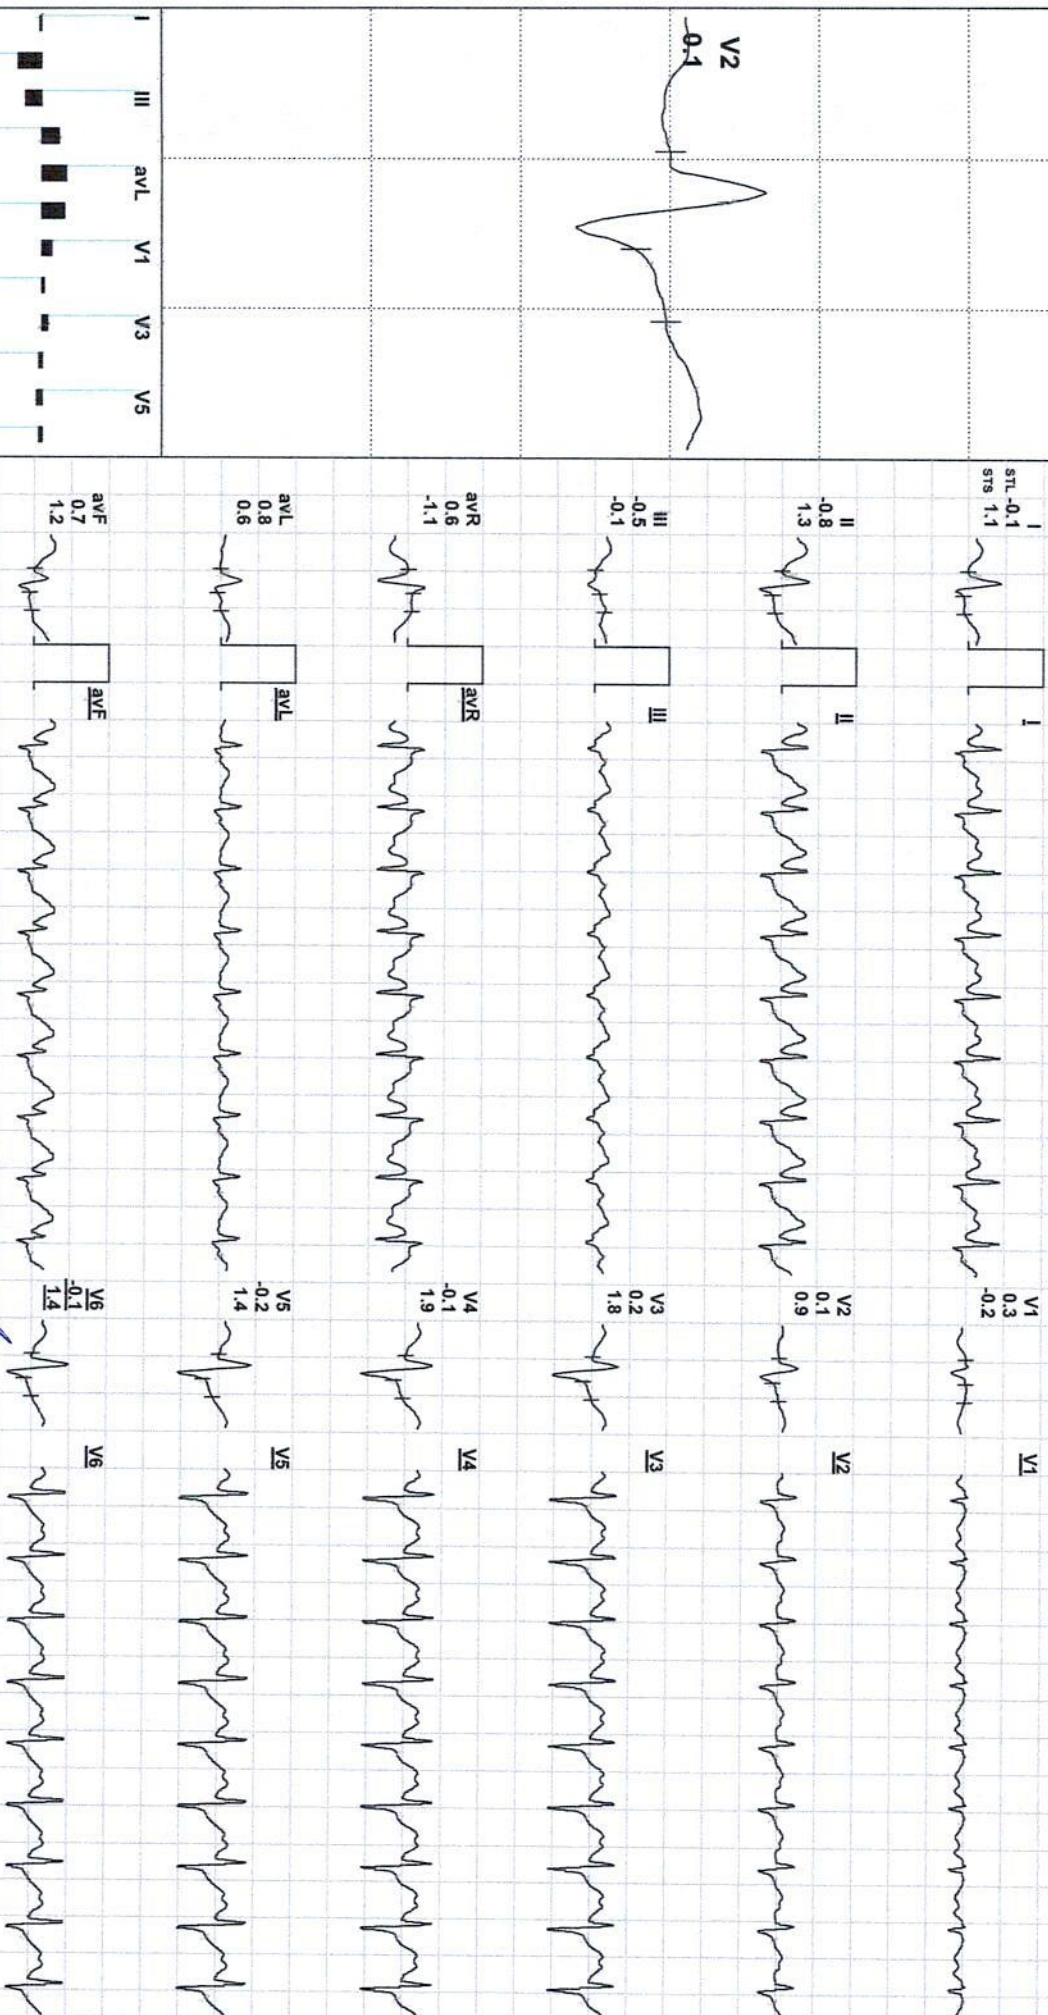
I
II
III
avL
V1
V3
V5

V2
-0.1

I
STL -0.1
STS 1.1

II
-0.8
1.3

III
-0.5
-0.1

avR
0.6
-1.1

avL
0.8
0.6

avF
0.7
1.2

I
II
III
avR
avL
avF

V1
0.3
-0.2

V2
0.1
0.9

V3
0.2
1.8

V4
-0.1
1.9

V5
-0.2
1.4

V6
-0.1
1.4

V1
V2
V3
V4
V5
V6